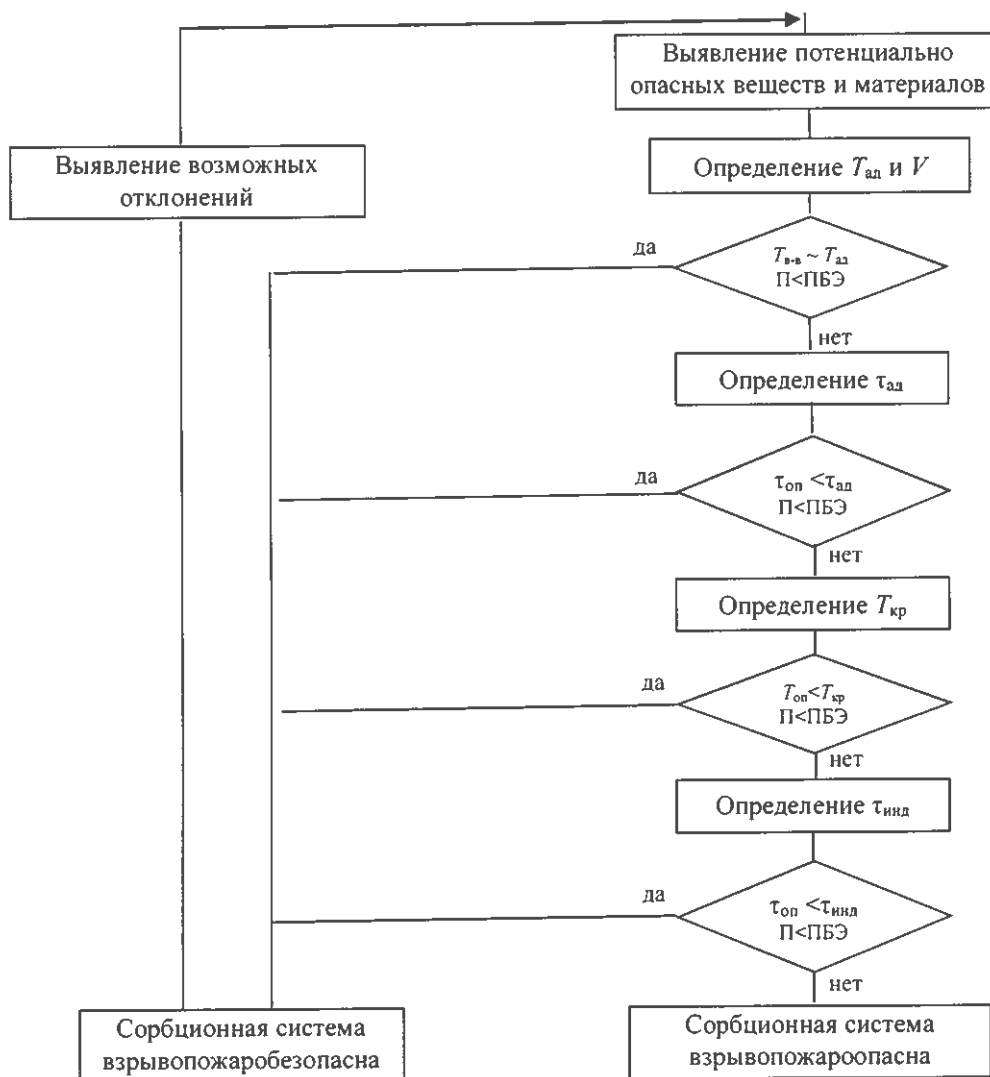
Выявление потенциально опасных веществ и материалов

Выявление возможных отклонений

Определение $T_{ал}$ и $V$

да

$T_{в-в} \sim T_{ал}$
П<ПБЭ

нет

Определение $\tau_{ал}$

да

$\tau_{оп} < \tau_{ал}$
П<ПБЭ

нет

Определение $T_{кр}$

да

$T_{оп} < T_{кр}$
П<ПБЭ

нет

Определение $\tau_{инд}$

да

$\tau_{оп} < \tau_{инд}$
П<ПБЭ

нет

Сорбционная система взрывопожаробезопасна

Сорбционная система взрывопожароопасна